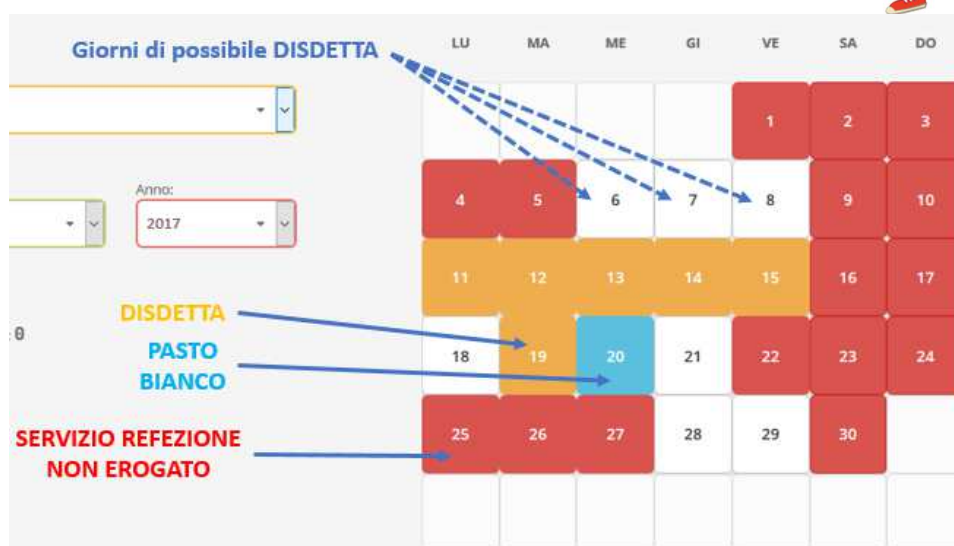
Giorni di possibile DISDETTA

Anno:
2017

DISDETTA

PASTO BIANCO

SERVIZIO REFEZIONE NON EROGATO

:0

| LU | MA | ME | GI | VE | SA | DO |
|---|---|---|---|---|---|---|
| | | | | 1 | 2 | 3 |
| 4 | 5 | 6 | 7 | 8 | 9 | 10 |
| 11 | 12 | 13 | 14 | 15 | 16 | 17 |
| 18 | 19 | 20 | 21 | 22 | 23 | 24 |
| 25 | 26 | 27 | 28 | 29 | 30 | |